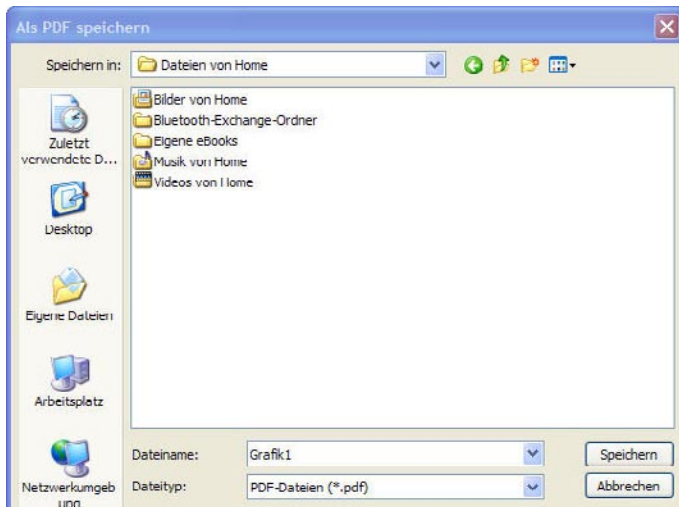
Als PDF speichern

Speichern in: Dateien von Home

Bilder von Home
Bluetooth-Exchange-Ordner
Eigene eBooks
Musik von Home
Videos von Home

Zuletzt verwendete D...
Desktop
Eigene Dateien
Arbeitsplatz
Netzwerkumgebung

Dateiname: Grafik1
Dateityp: PDF-Dateien (*.pdf)

Speichern
Abbrechen